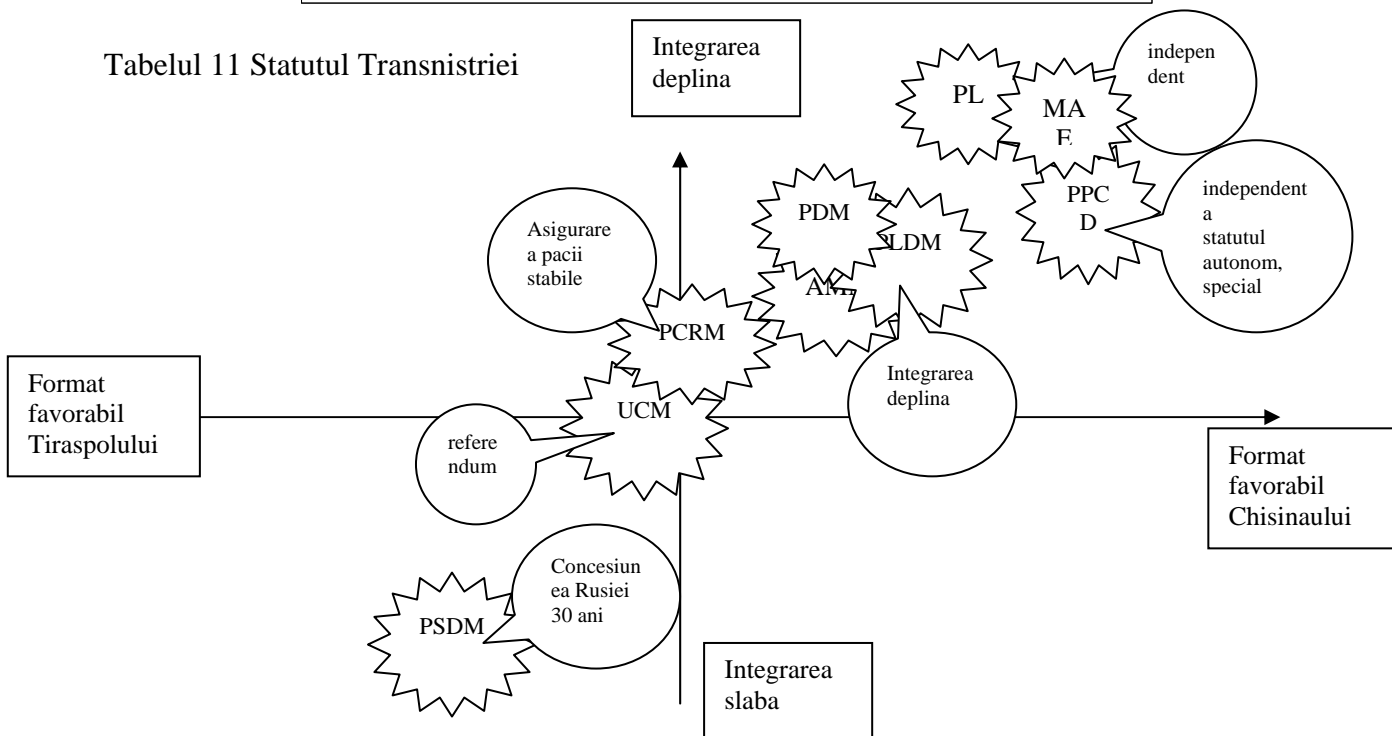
Tabelul 11 Statutul Transnistriei

Integrarea deplina

PL

MA E

independent

PPC D

independenta statutul autonom, special

PDM

LDM

AM

Asigurarea pacii stabile

PCRM

Integrarea deplina

Format favorabil Tiraspolului

UCM

referendum

Format favorabil Chisinaului

PSDM

Concesiunea Rusiei 30 ani

Integrarea slaba